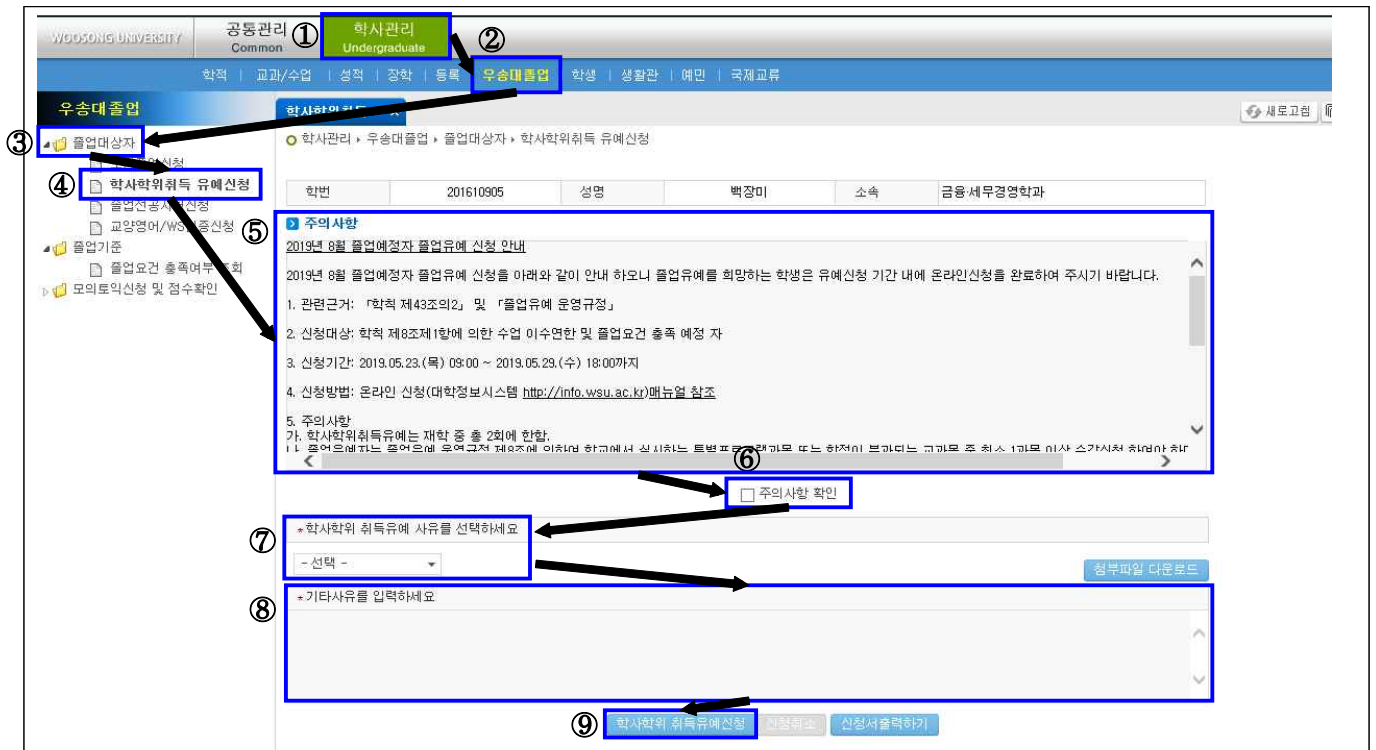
WOOSONG UNIVERSITY 공통관리 Common ① 학사관리 Undergraduate ②

학적 | 교과/수업 | 성적 | 장학 | 등록 | 우송대졸업 | 학생 | 생활관 | 예비 | 국제교류

우송대졸업

학사학위취득 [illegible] ×

새로고침

③ 졸업대상자
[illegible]신청
④ 학사학위취득 유예신청
졸업전공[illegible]신청
교양영어/WS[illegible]신청
졸업기준
졸업요건 충족여부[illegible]회
모의토익신청 및 점수확인

학사관리 › 우송대졸업 › 졸업대상자 › 학사학위취득 유예신청

| 학번 | 201610905 | 성명 | 백장미 | 소속 | 금융·세무경영학과 |
|---|---|---|---|---|---|

⑤ 주의사항

2019년 8월 졸업예정자 졸업유예 신청 안내

2019년 8월 졸업예정자 졸업유예 신청을 아래와 같이 안내 하오니 졸업유예를 희망하는 학생은 유예신청 기간 내에 온라인신청을 완료하여 주시기 바랍니다.

1. 관련근거: 「학칙 제43조의2」 및 「졸업유예 운영규정」

2. 신청대상: 학칙 제8조제1항에 의한 수업 이수연한 및 졸업요건 충족 예정 자

3. 신청기간: 2019.05.23.(목) 09:00 ~ 2019.05.29.(수) 18:00까지

4. 신청방법: 온라인 신청(대학정보시스템 http://info.wsu.ac.kr)매뉴얼 참조

5. 주의사항
가. 학사학위취득유예는 재학 중 총 2회에 한함.
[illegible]

⑥ 주의사항 확인

⑦ *학사학위 취득유예 사유를 선택하세요
- 선택 -

첨부파일 다운로드

⑧ *기타사유를 입력하세요

⑨ 학사학위 취득유예신청 신청취소 신청서출력하기